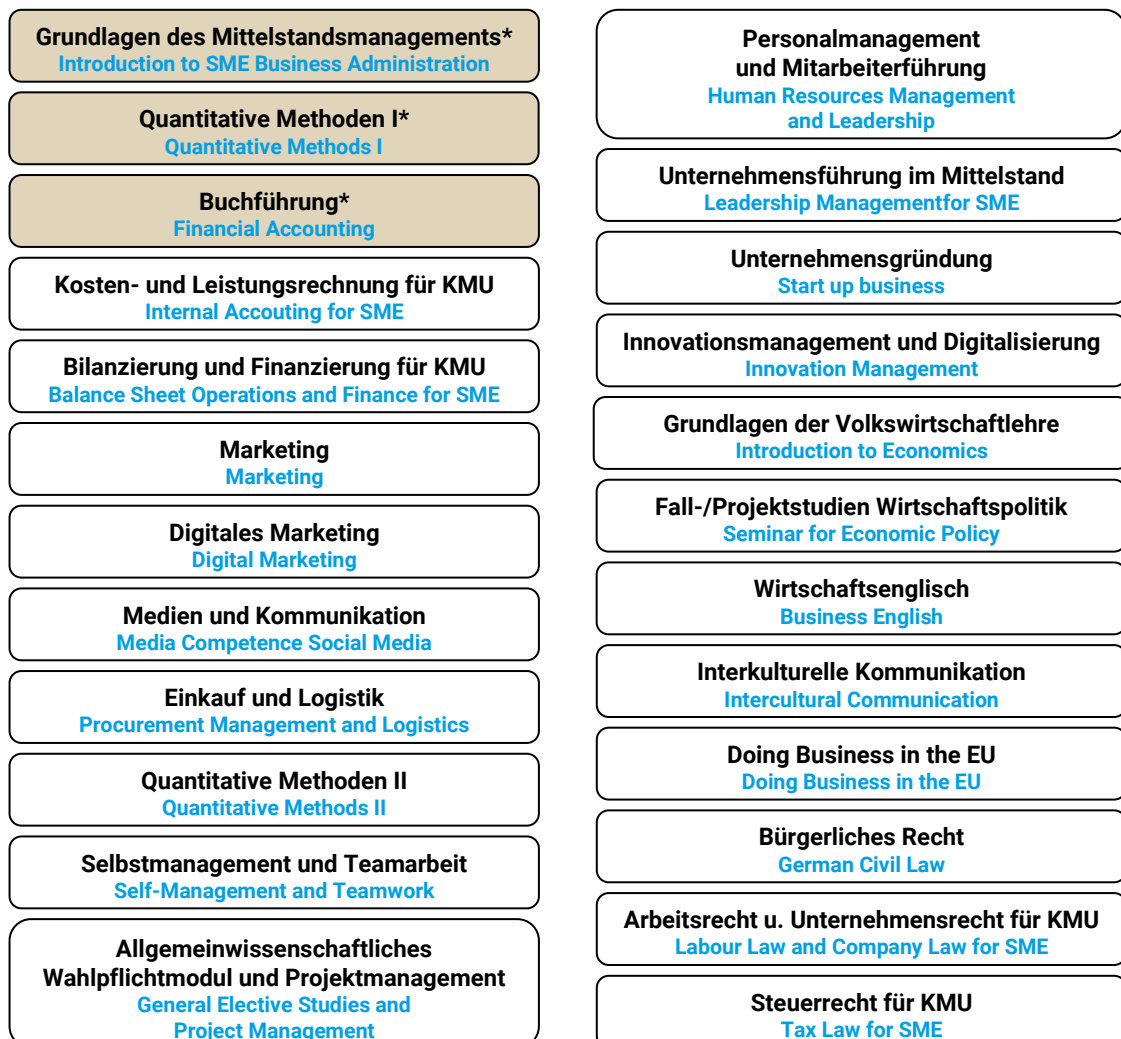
Grundlagen des Mittelstandsmanagements*
Introduction to SME Business Administration

Quantitative Methoden I*
Quantitative Methods I

Buchführung*
Financial Accounting

Kosten- und Leistungsrechnung für KMU
Internal Accouting for SME

Bilanzierung und Finanzierung für KMU
Balance Sheet Operations and Finance for SME

Marketing
Marketing

Digitales Marketing
Digital Marketing

Medien und Kommunikation
Media Competence Social Media

Einkauf und Logistik
Procurement Management and Logistics

Quantitative Methoden II
Quantitative Methods II

Selbstmanagement und Teamarbeit
Self-Management and Teamwork

Allgemeinwissenschaftliches Wahlpflichtmodul und Projektmanagement
General Elective Studies and Project Management

Personalmanagement und Mitarbeiterführung
Human Resources Management and Leadership

Unternehmensführung im Mittelstand
Leadership Managementfor SME

Unternehmensgründung
Start up business

Innovationsmanagement und Digitalisierung
Innovation Management

Grundlagen der Volkswirtschaftlehre
Introduction to Economics

Fall-/Projektstudien Wirtschaftspolitik
Seminar for Economic Policy

Wirtschaftsenglisch
Business English

Interkulturelle Kommunikation
Intercultural Communication

Doing Business in the EU
Doing Business in the EU

Bürgerliches Recht
German Civil Law

Arbeitsrecht u. Unternehmensrecht für KMU
Labour Law and Company Law for SME

Steuerrecht für KMU
Tax Law for SME